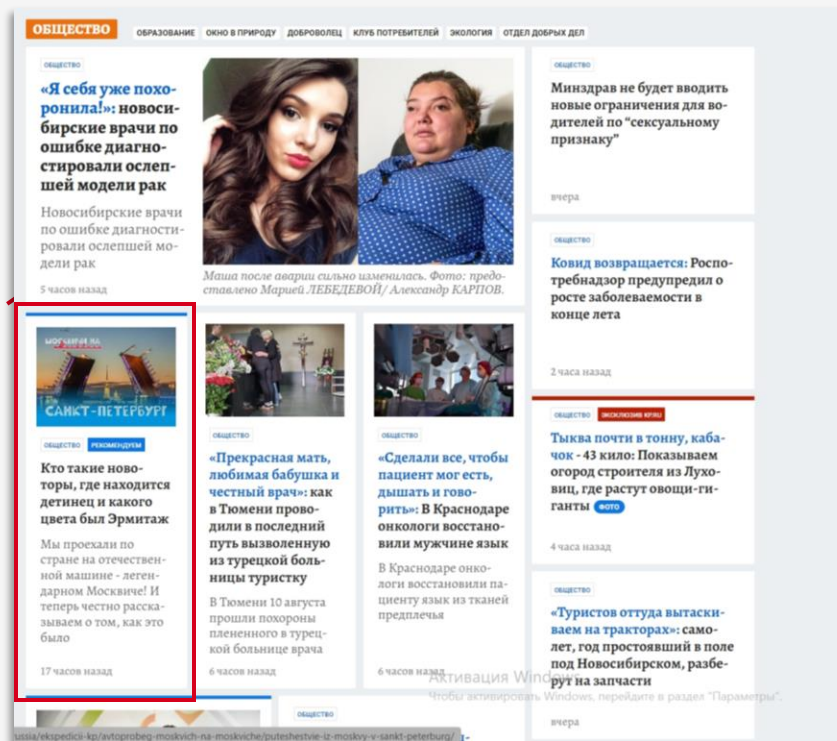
ОБЩЕСТВО ОБРАЗОВАНИЕ ОКНО В ПРИРОДУ ДОБРОВОЛЕЦ КЛУБ ПОТРЕБИТЕЛЕЙ ЭКОЛОГИЯ ОТДЕЛ ДОБРЫХ ДЕЛ

ОБЩЕСТВО

«Я себя уже похоронила!»: новосибирские врачи по ошибке диагностировали ослепшей модели рак

Новосибирские врачи по ошибке диагностировали ослепшей модели рак

5 часов назад

Маша после аварии сильно изменилась. Фото: предоставлено Марией ЛЕБЕДЕВОЙ/ Александр КАРПОВ.

ОБЩЕСТВО

Минздрав не будет вводить новые ограничения для водителей по "сексуальному признаку"

вчера

ОБЩЕСТВО

Ковид возвращается: Роспотребнадзор предупредил о росте заболеваемости в конце лета

2 часа назад

МОСКВИЧ НА САНКТ-ПЕТЕРБУРГ

ОБЩЕСТВО РЕКОМЕНДУЕМ

Кто такие новоторы, где находится детинец и какого цвета был Эрмитаж

Мы проехали по стране на отечественном машине - легендарном Москвиче! И теперь честно рассказываем о том, как это было

17 часов назад

ОБЩЕСТВО

«Прекрасная мать, любимая бабушка и честный врач»: как в Тюмени проводили в последний путь вызволенную из турецкой больницы туристку

В Тюмени 10 августа прошли похороны плененного в турецкой больнице врача

6 часов назад

ОБЩЕСТВО

«Сделали все, чтобы пациент мог есть, дышать и говорить»: В Краснодаре онкологи восстановили мужчине язык

В Краснодаре онкологи восстановили пациенту язык из тканей предплечья

6 часов назад

ОБЩЕСТВО ЭКСКЛЮЗИВ KP.RU

Тыква почти в тонну, кабачок - 43 кило: Показываем огород строителя из Луховиц, где растут овощи-гиганты ФОТО

4 часа назад

ОБЩЕСТВО

«Туристов оттуда вытаскиваем на тракторах»: самолет, год простоявший в поле под Новосибирском, разберут на запчасти

вчера

ОБЩЕСТВО

Активация Windows
Чтобы активировать Windows, перейдите в раздел "Параметры".

ussia/ekspedicii-kp/avtoprobeg-moskvich-na-moskviche/puteshestvie-iz-moskvy-v-sankt-peterburg/